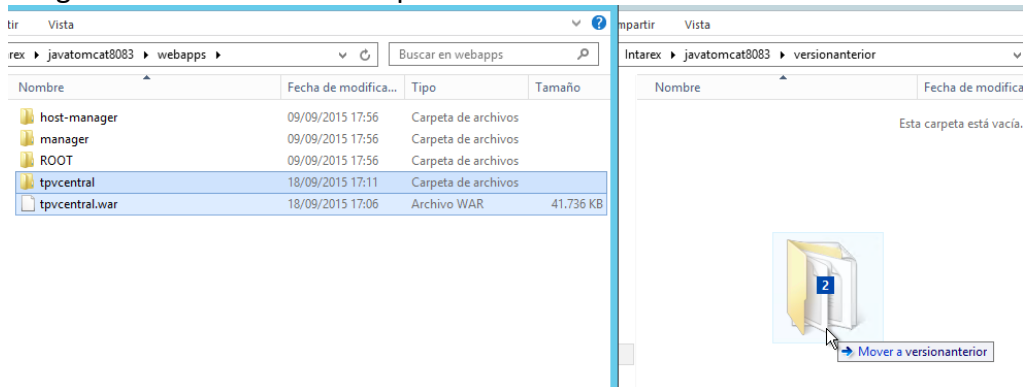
tir Vista

rex ▸ javatomcat8083 ▸ webapps ▸

Buscar en webapps

| Nombre | Fecha de modifica... | Tipo | Tamaño |
|---|---|---|---|
| host-manager | 09/09/2015 17:56 | Carpeta de archivos | |
| manager | 09/09/2015 17:56 | Carpeta de archivos | |
| ROOT | 09/09/2015 17:56 | Carpeta de archivos | |
| tpvcentral | 18/09/2015 17:11 | Carpeta de archivos | |
| tpvcentral.war | 18/09/2015 17:06 | Archivo WAR | 41.736 KB |

mpartir Vista

Intarex ▸ javatomcat8083 ▸ versionanterior

Nombre

Fecha de modifica

Esta carpeta está vacía.

2

Mover a versionanterior